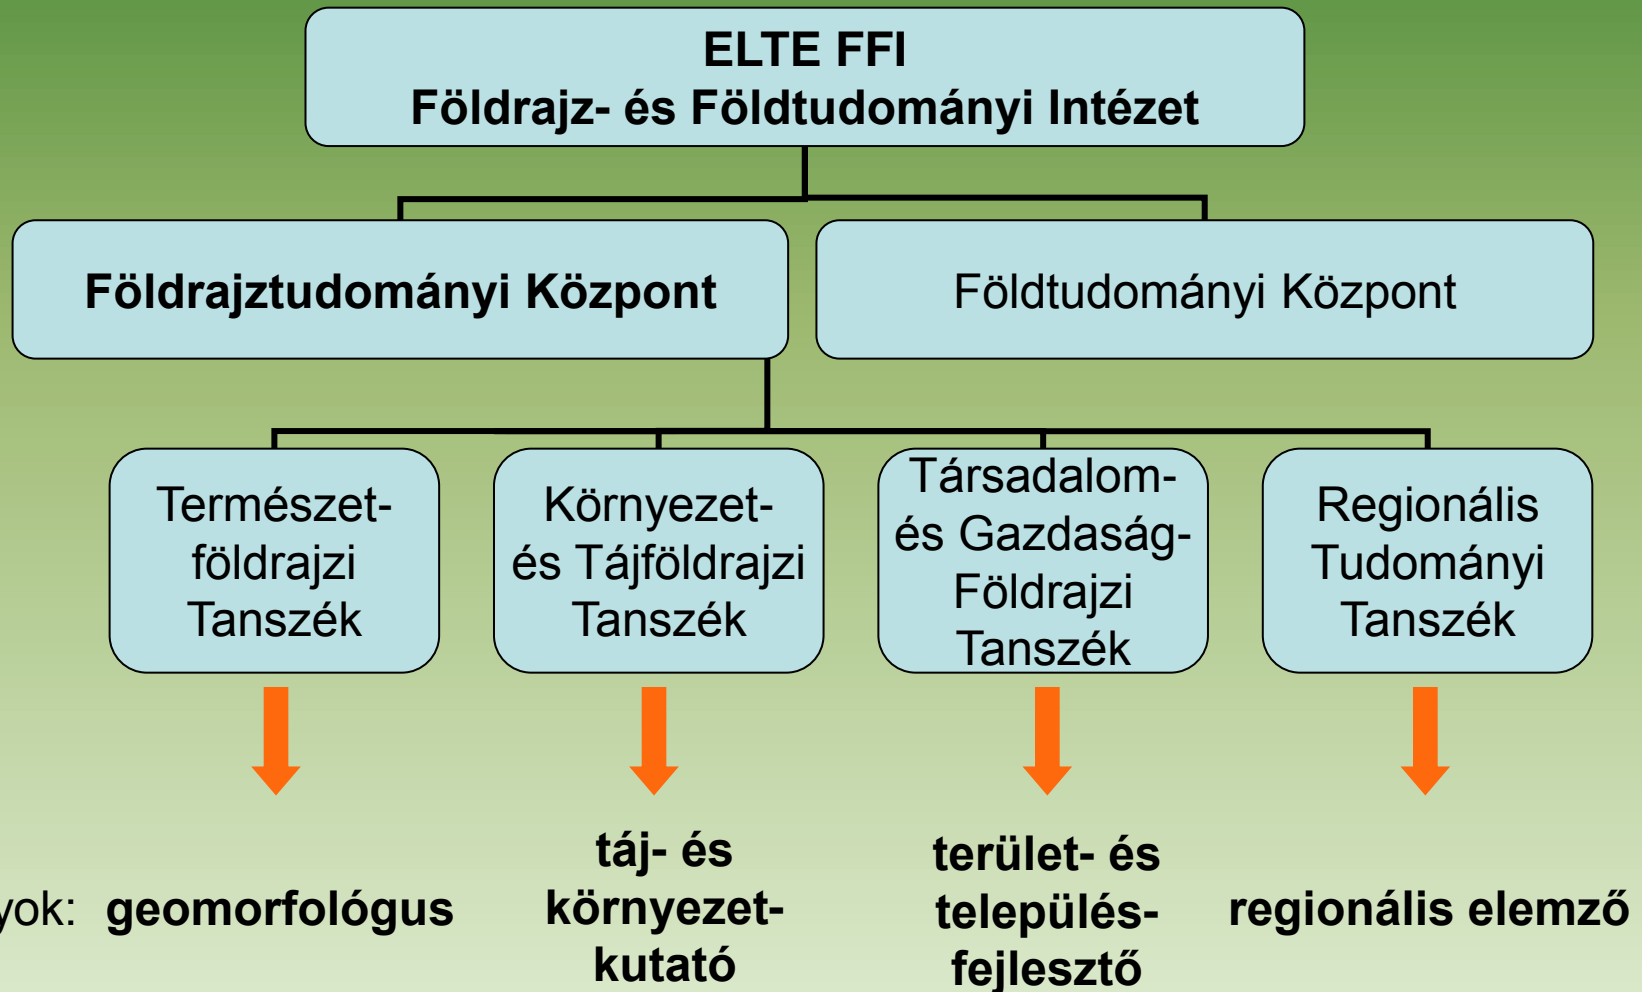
ELTE FFI
Földrajz- és Földtudományi Intézet

Földrajztudományi Központ

Földtudományi Központ

Természet-földrajzi Tanszék

Környezet- és Tájföldrajzi Tanszék

Társadalom- és Gazdaság-Földrajzi Tanszék

Regionális Tudományi Tanszék

yok: geomorfológus

táj- és környezet-kutató

terület- és település-fejlesztő

regionális elemző